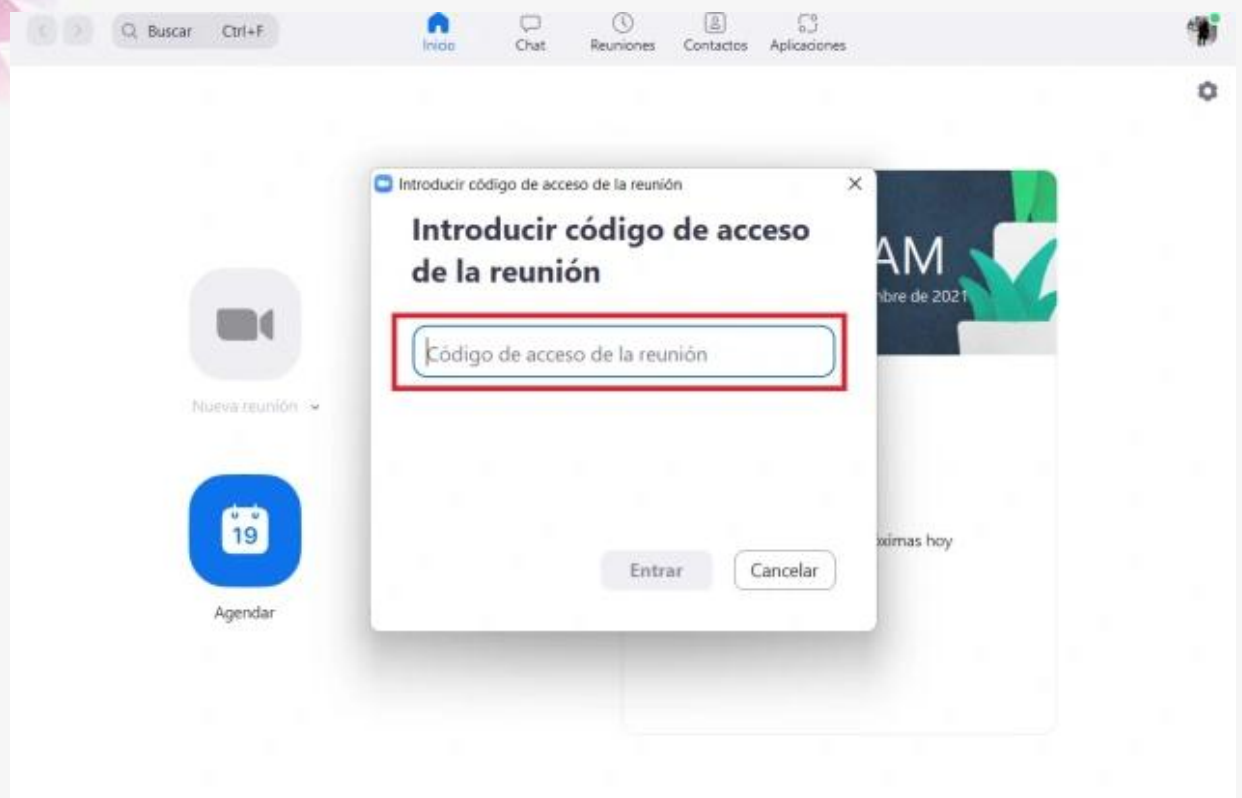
Buscar Ctrl+F

Inicio Chat Reuniones Contactos Aplicaciones

Nueva reunión

19

Agendar

AM
bre de 2021

ximas hoy

Introducir código de acceso de la reunión

Introducir código de acceso de la reunión

Código de acceso de la reunión

Entrar Cancelar